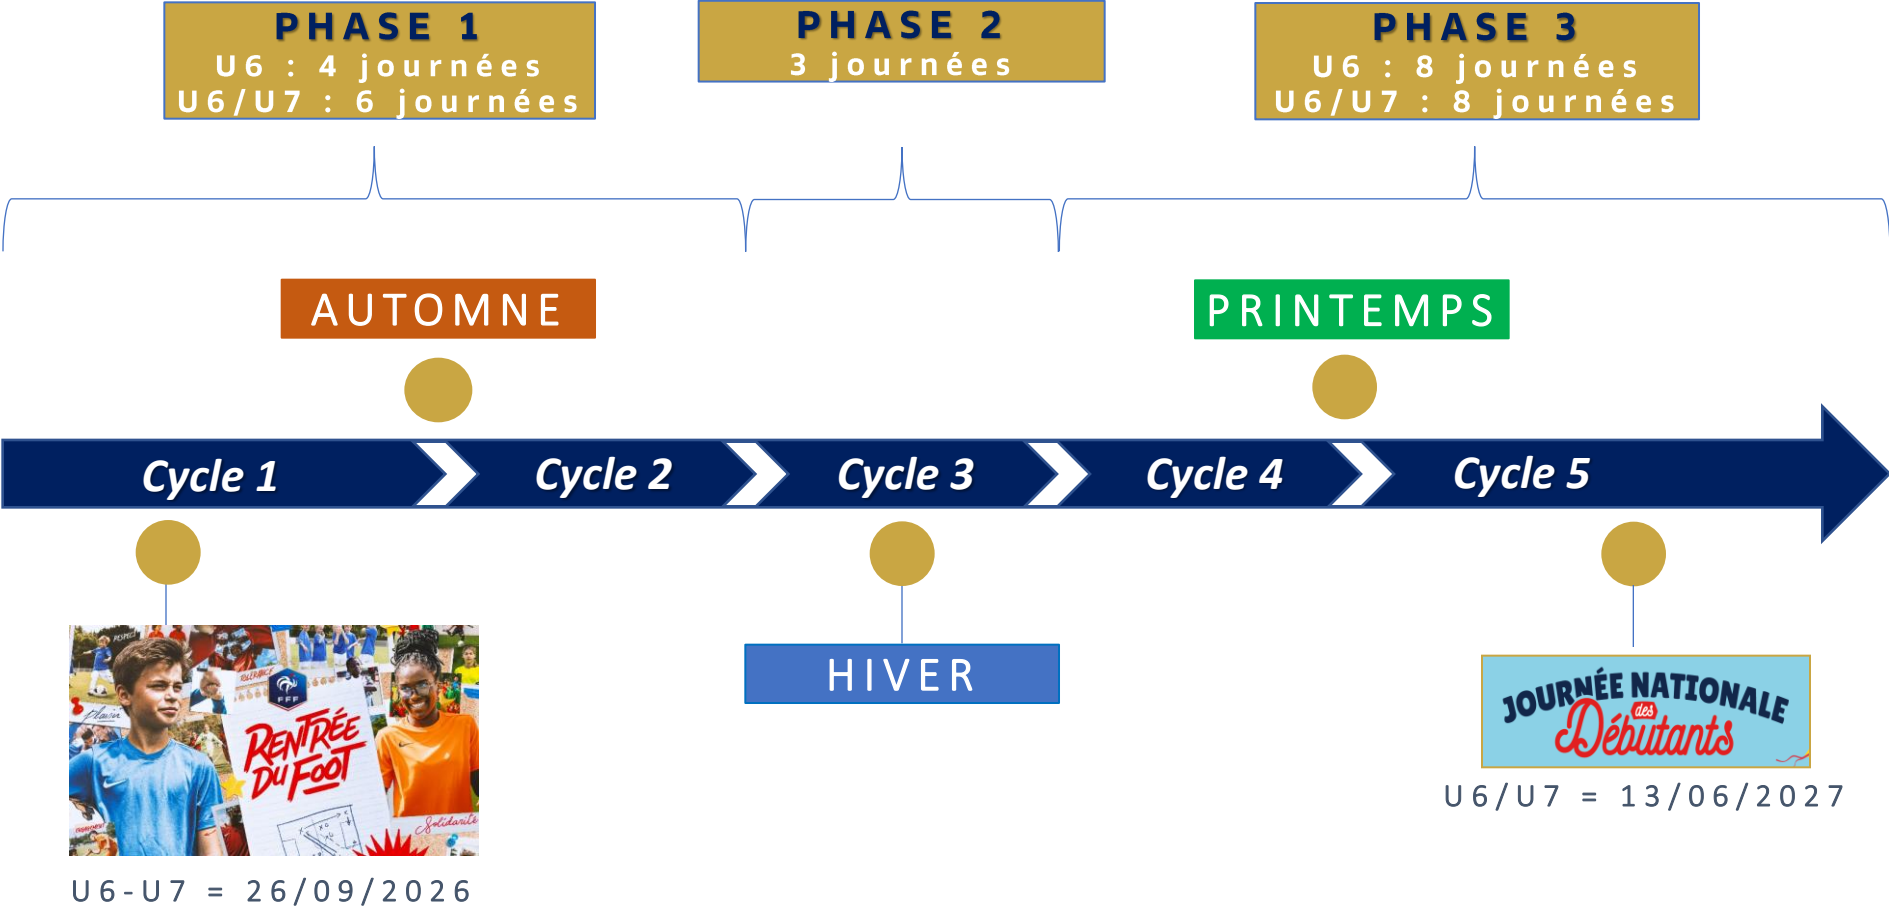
PHASE 1
U6 : 4 journées
U6/U7 : 6 journées

PHASE 2
3 journées

PHASE 3
U6 : 8 journées
U6/U7 : 8 journées

AUTOMNE

PRINTEMPS

Cycle 1
Cycle 2
Cycle 3
Cycle 4
Cycle 5

FFF
RENTRÉE DU FOOT

HIVER

JOURNÉE NATIONALE des Débutants

U6/U7 = 13/06/2027

U6-U7 = 26/09/2026